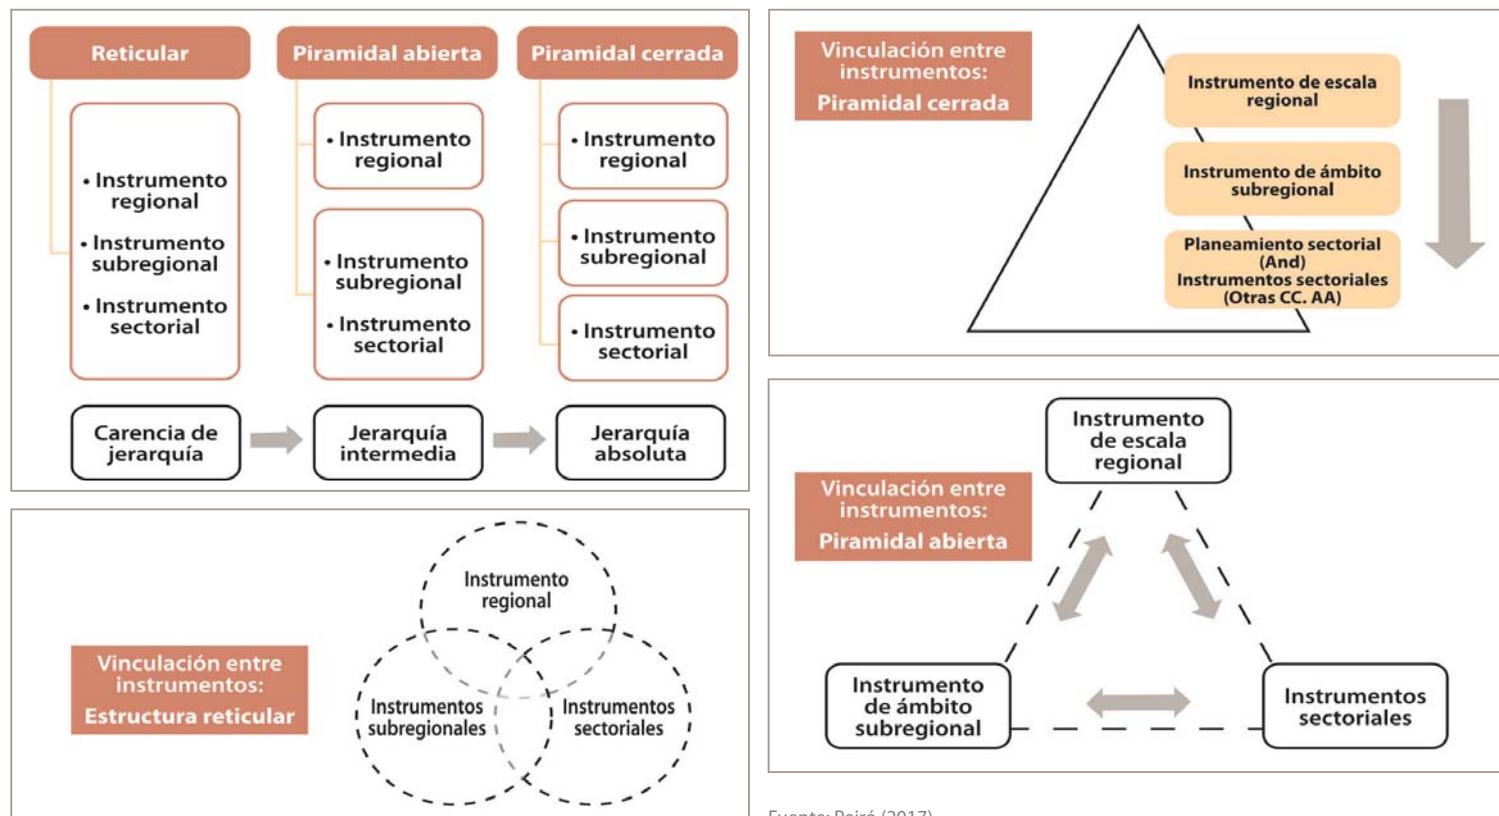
Reticular

• Instrumento regional
• Instrumento subregional
• Instrumento sectorial

Carencia de jerarquía

Piramidal abierta

• Instrumento regional

• Instrumento subregional
• Instrumento sectorial

Jerarquía intermedia

Piramidal cerrada

• Instrumento regional

• Instrumento subregional

• Instrumento sectorial

Jerarquía absoluta

Vinculación entre instrumentos:
Piramidal cerrada

Instrumento de escala regional

Instrumento de ámbito subregional

Planeamiento sectorial (And)
Instrumentos sectoriales (Otras CC. AA)

Vinculación entre instrumentos:
Estructura reticular

Instrumento regional

Instrumentos subregionales

Instrumentos sectoriales

Vinculación entre instrumentos:
Piramidal abierta

Instrumento de escala regional

Instrumento de ámbito subregional

Instrumentos sectoriales

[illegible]